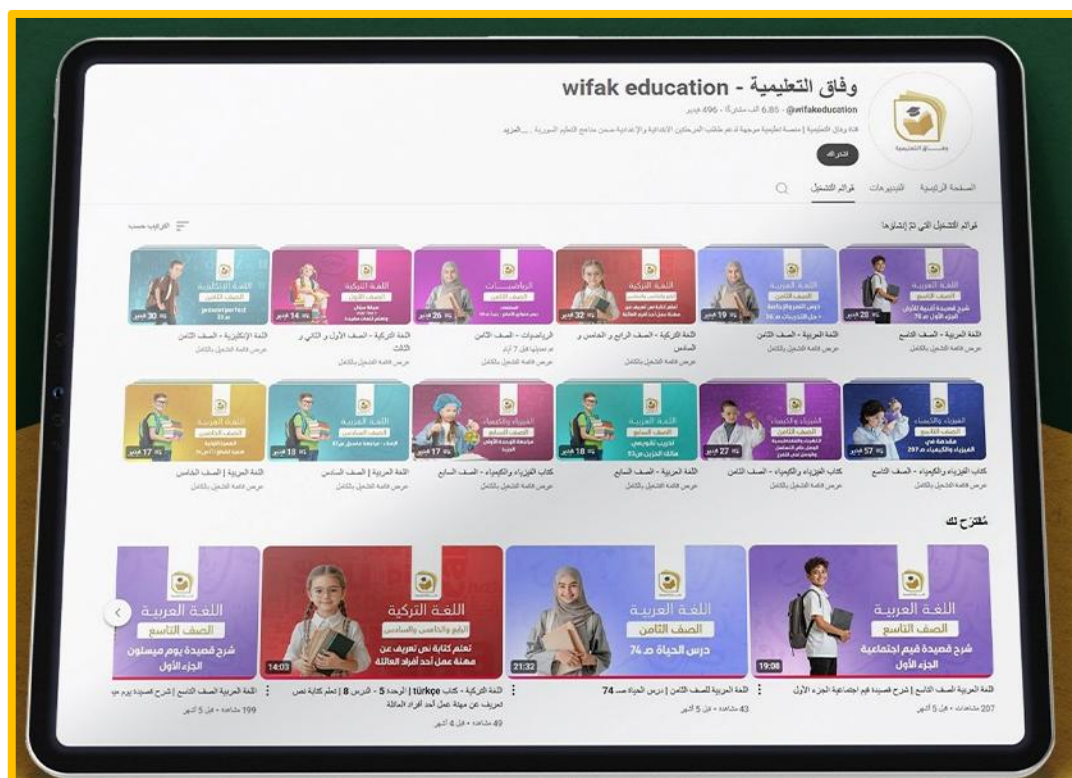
وفاق التعليمية - wifak education
@wifakeducation · 6.85 ألف مشترك · 496 فيديو

قناة وفاق التعليمية | منصة تعليمية موجهة لدعم طلاب المرحلتين الابتدائية والإعدادية ضمن مناهج التعليم السورية ...المزيد

اشترك

الصفحة الرئيسية الفيديوهات قوائم التشغيل

قوائم التشغيل التي تمّ إنشاؤها

الترتيب حسب

28 فيديو
اللغة العربية
الصف التاسع
شرح قصيدة أغنية للأرض الجزء الأول ص 76
اللغة العربية - الصف التاسع
عرض قائمة التشغيل بالكامل

19 فيديو
اللغة العربية
الصف الثامن
درس النص والروابط + حل التدريبات ص 56
اللغة العربية - الصف الثامن
عرض قائمة التشغيل بالكامل

32 فيديو
اللغة التركية
اللغة التركية - الصف الرابع و الخامس و السادس
عرض قائمة التشغيل بالكامل

26 فيديو
الرياضيات
الصف الثامن
الرياضيات - الصف الثامن
تم تحديثها قبل 7 أيام
عرض قائمة التشغيل بالكامل

14 فيديو
اللغة التركية
الصف الأول
اللغة التركية - الصف الأول و الثاني و الثالث
عرض قائمة التشغيل بالكامل

30 فيديو
اللغة الإنكليزية
الصف الثامن
present perfect
اللغة الإنكليزية - الصف الثامن
عرض قائمة التشغيل بالكامل

57 فيديو
الفيزياء والكيمياء
الصف التاسع
مقدمة في الفيزياء والكيمياء ص 297
كتاب الفيزياء والكيمياء - الصف التاسع
عرض قائمة التشغيل بالكامل

27 فيديو
الفيزياء والكيمياء
الصف الثامن
كتاب الفيزياء والكيمياء - الصف الثامن
عرض قائمة التشغيل بالكامل

18 فيديو
اللغة العربية
الصف السابع
اللغة العربية - الصف السابع
عرض قائمة التشغيل بالكامل

17 فيديو
الفيزياء والكيمياء
كتاب الفيزياء والكيمياء - الصف السابع
عرض قائمة التشغيل بالكامل

18 فيديو
اللغة العربية
الصف السادس
اللغة العربية | الصف السادس
عرض قائمة التشغيل بالكامل

17 فيديو
اللغة العربية
الصف الخامس
اللغة العربية | الصف الخامس
عرض قائمة التشغيل بالكامل

مُقترح لك

اللغة العربية
الصف التاسع
شرح قصيدة قيم اجتماعية
الجزء الأول
19:08
اللغة العربية الصف التاسع | شرح قصيدة قيم اجتماعية الجزء الأول
207 مشاهدات • قبل 5 أشهر

اللغة العربية
الصف الثامن
درس الحياة ص 74
21:32
اللغة العربية للصف الثامن | درس الحياة ص 74
43 مشاهدة • قبل 5 أشهر

اللغة التركية
الرابع والخامس والسادس
تعلم كتابة نص تعريف عن مهنة عمل أحد أفراد العائلة
14:03
اللغة التركية - كتاب türkçe | الوحدة 5 - الدرس 8 | تعلم كتابة نص تعريف عن مهنة عمل أحد أفراد العائلة
49 مشاهدة • قبل 4 أشهر

اللغة العربية
الصف التاسع
شرح قصيدة يوم ميسلون
الجزء الأول
اللغة العربية الصف التاسع | شرح قصيدة يوم مي
199 مشاهدة • قبل 5 أشهر